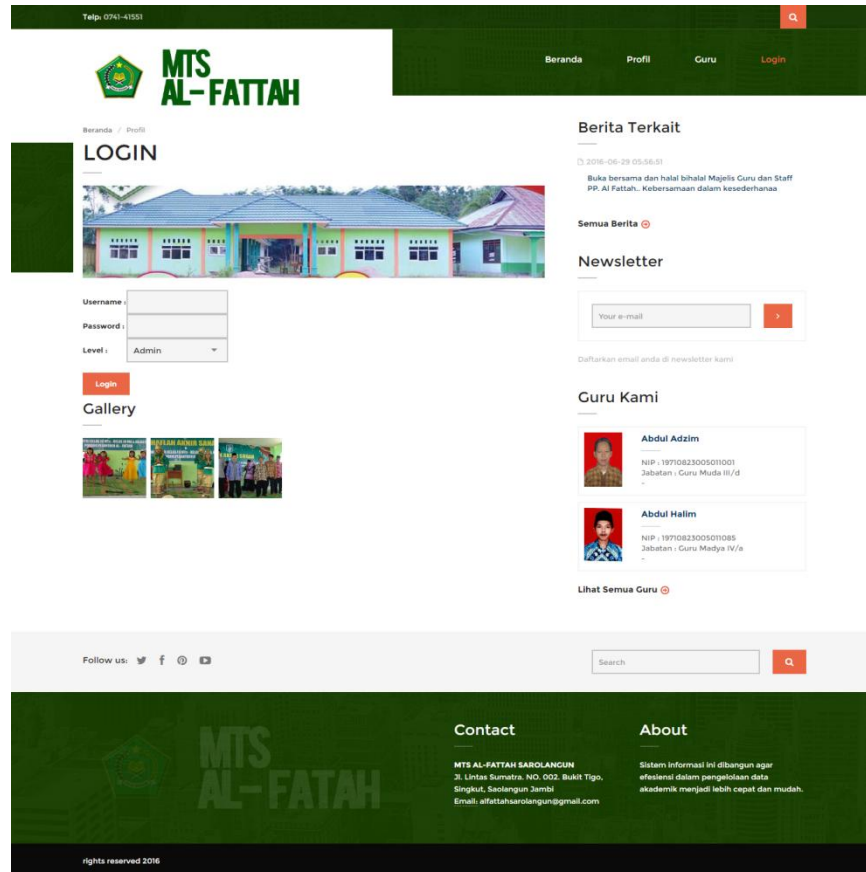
Telp: 0741-41551

MTS
AL-FATTAH

Beranda Profil Guru Login

Beranda / Profil

LOGIN

Username :
Password :
Level : Admin

Login

Gallery

Berita Terkait

2016-06-29 05:56:51
Buka bersama dan halal bihalal Majelis Guru dan Staff PP. Al Fattah.. Kebersamaan dalam kesederhanaa

Semua Berita

Newsletter

Your e-mail

Daftarkan email anda di newsletter kami

Guru Kami

Abdul Adzim
NIP : 19710823005011001
Jabatan : Guru Muda III/d
-

Abdul Halim
NIP : 19710823005011085
Jabatan : Guru Madya IV/a
-

Lihat Semua Guru

Follow us:

Search

MTS
AL-FATAH

Contact

MTS AL-FATTAH SAROLANGUN
Jl. Lintas Sumatra. NO. 002. Bukit Tigo, Singkut, Saolangun Jambi
Email: alfattahsarolangun@gmail.com

About

Sistem informasi ini dibangun agar efesiensi dalam pengelolaan data akademik menjadi lebih cepat dan mudah.

rights reserved 2016